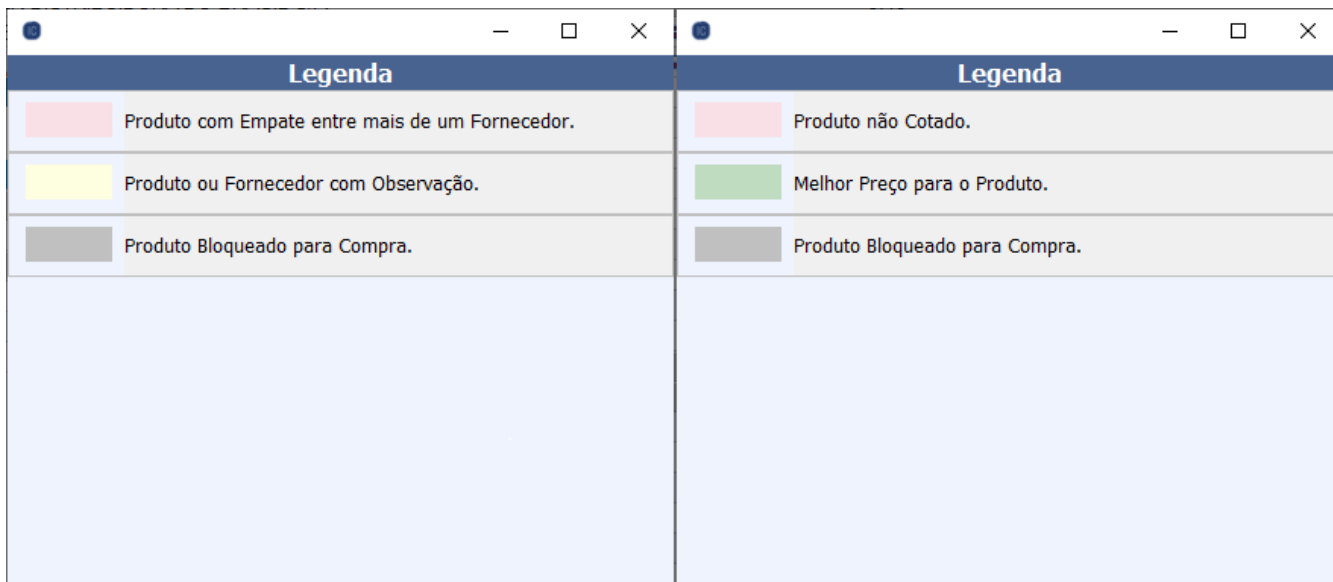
Legenda

Produto com Empate entre mais de um Fornecedor.

Produto ou Fornecedor com Observação.

Produto Bloqueado para Compra.

Legenda

Produto não Cotado.

Melhor Preço para o Produto.

Produto Bloqueado para Compra.